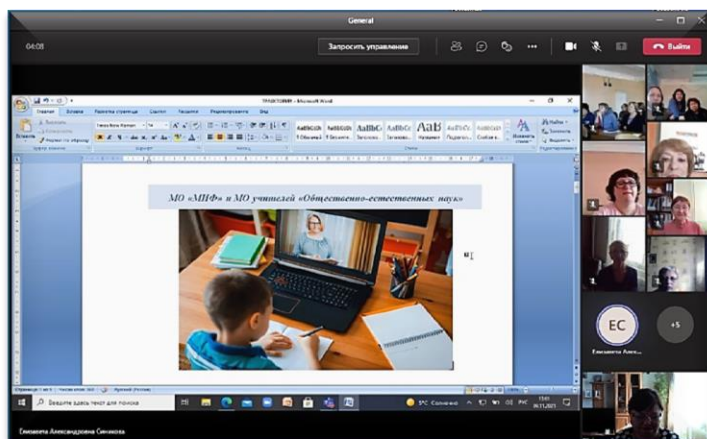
General

04:03

Запросить управление

Выйти

ТРАНСЛЯЦИЯ - Microsoft Word

Главная

Вставка

Разметка страницы

Ссылки

Рассылки

Рецензирование

Вид

AaBbCcDt

AaBbCcDt

AaBbC

AaBbCc

AaB

Найти

Заменить

Выделить

Вставить

Изменить стили

МО «МИФ» и МО учителей «Общественно-естественных наук»

EC

Елизавета Алек...

+5

Введите здесь текст для поиска

5°C Солнечно

Елизавета Александровна Синюкова